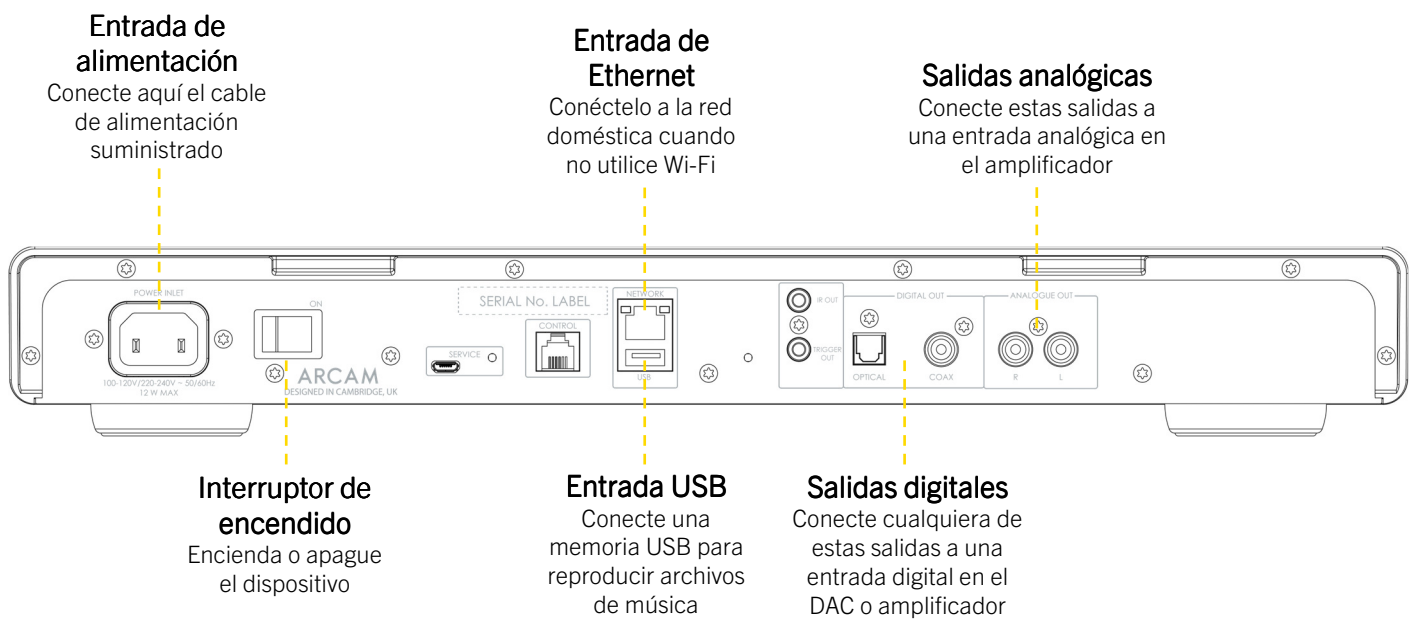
Entrada de alimentación
Conecte aquí el cable de alimentación suministrado

Entrada de Ethernet
Conéctelo a la red doméstica cuando no utilice Wi-Fi

Salidas analógicas
Conecte estas salidas a una entrada analógica en el amplificador

POWER INLET
100-120V/220-240V ~ 50/60Hz
12 W MAX

ON

ARCAM
DESIGNED IN CAMBRIDGE, UK

SERVICE

SERIAL No. LABEL

CONTROL

NETWORK

USB

IR OUT

TRIGGER OUT

DIGITAL OUT

OPTICAL

COAX

ANALOGUE OUT

R

L

Interruptor de encendido
Encienda o apague el dispositivo

Entrada USB
Conecte una memoria USB para reproducir archivos de música

Salidas digitales
Conecte cualquiera de estas salidas a una entrada digital en el DAC o amplificador